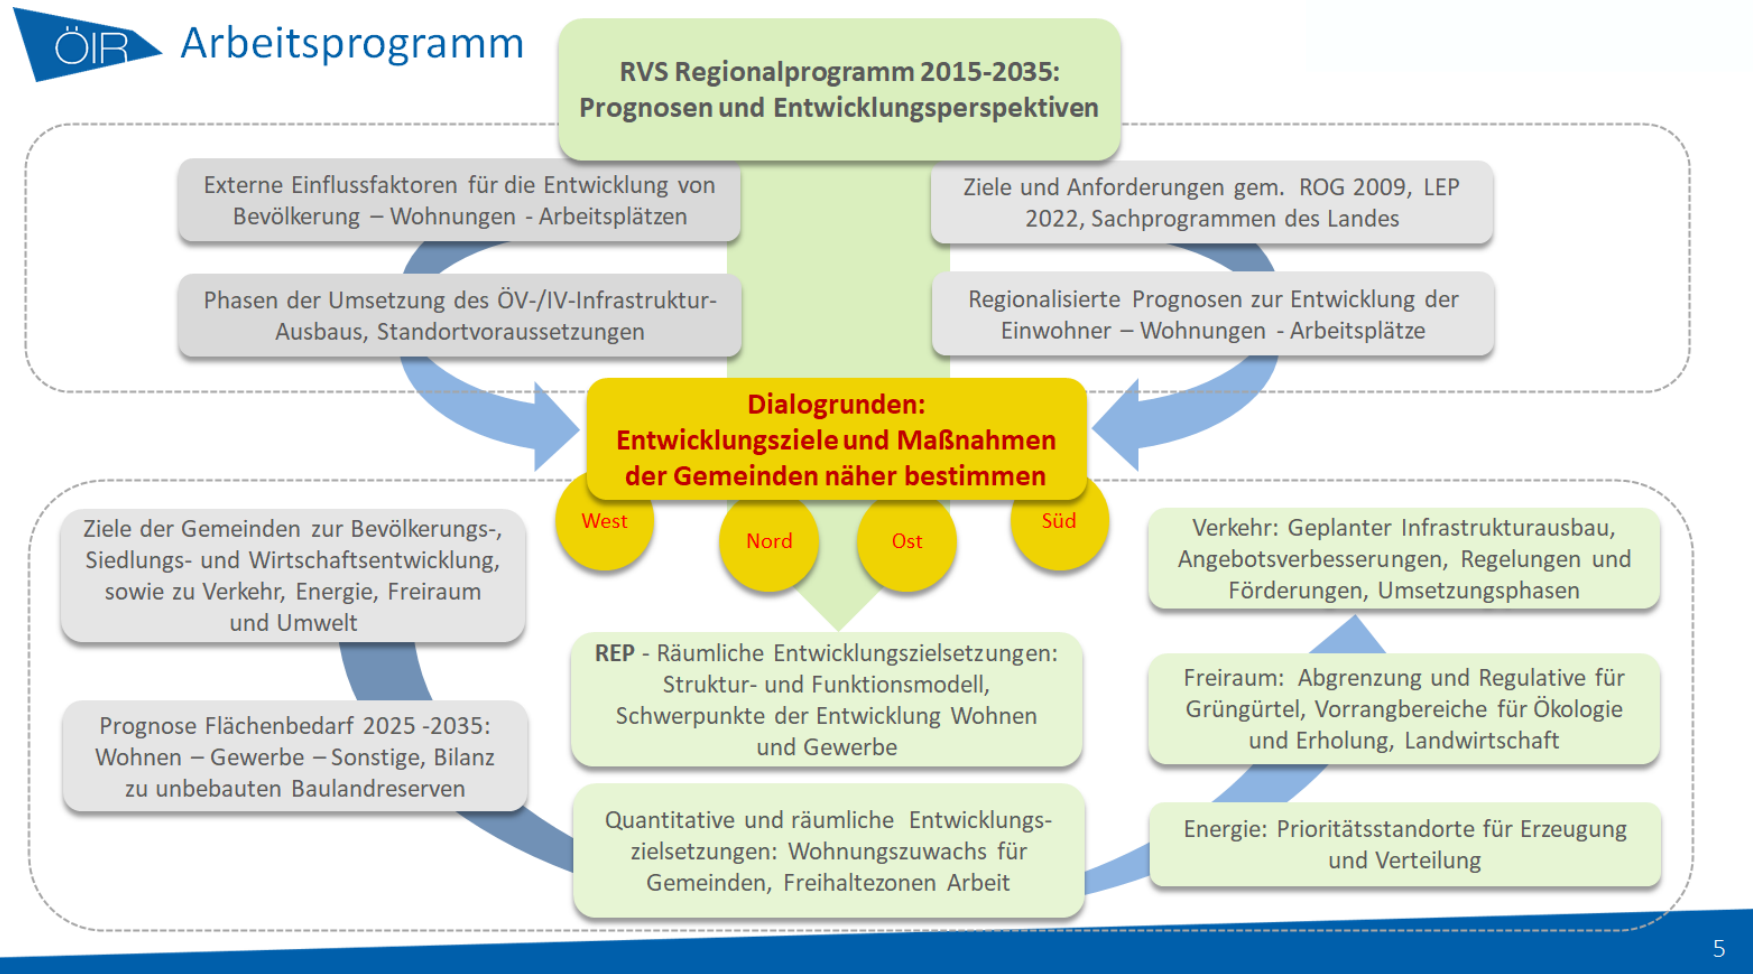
ÖIR Arbeitsprogramm

RVS Regionalprogramm 2015-2035: Prognosen und Entwicklungsperspektiven

Externe Einflussfaktoren für die Entwicklung von Bevölkerung – Wohnungen - Arbeitsplätzen

Ziele und Anforderungen gem. ROG 2009, LEP 2022, Sachprogrammen des Landes

Phasen der Umsetzung des ÖV-/IV-Infrastruktur-Ausbaus, Standortvoraussetzungen

Regionalisierte Prognosen zur Entwicklung der Einwohner – Wohnungen - Arbeitsplätze

Dialogrunden: Entwicklungsziele und Maßnahmen der Gemeinden näher bestimmen

West

Nord

Ost

Süd

Ziele der Gemeinden zur Bevölkerungs-, Siedlungs- und Wirtschaftsentwicklung, sowie zu Verkehr, Energie, Freiraum und Umwelt

Verkehr: Geplanter Infrastrukturausbau, Angebotsverbesserungen, Regelungen und Förderungen, Umsetzungsphasen

REP - Räumliche Entwicklungszielsetzungen: Struktur- und Funktionsmodell, Schwerpunkte der Entwicklung Wohnen und Gewerbe

Freiraum: Abgrenzung und Regulative für Grüngürtel, Vorrangbereiche für Ökologie und Erholung, Landwirtschaft

Prognose Flächenbedarf 2025 -2035: Wohnen – Gewerbe – Sonstige, Bilanz zu unbebauten Baulandreserven

Quantitative und räumliche Entwicklungszielsetzungen: Wohnungszuwachs für Gemeinden, Freihaltezonen Arbeit

Energie: Prioritätsstandorte für Erzeugung und Verteilung

5